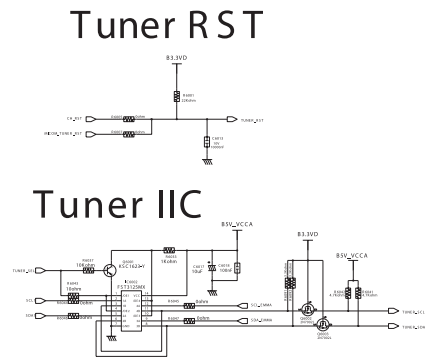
Tuner RST

B3.3VD

R6001
22Kohm

CA_RST

R6002 0ohm

TUNER_RST

R6003 0ohm

RESOW_TUNER_RST

C6010
10V
1000nF

Tuner IIC

B5V_VCCA

TUNER_SCL

R6037
10Kohm

Q6006
KSC1623-Y

R6033
1Kohm

C6031
10uF

C6030
100nF

IC6002
EST3125MX

R6045
10ohm

R6036
10ohm

R6040 0ohm

SCL_TUNER

R6041 0ohm

SDA_TUNER

B3.3VD

B5V_VCCA

R6043
4.7Kohm

R6044
4.7Kohm

Q6005
2N7002

Q6004
2N7002

TUNER_SCL

TUNER_SDA

SCL

SDA